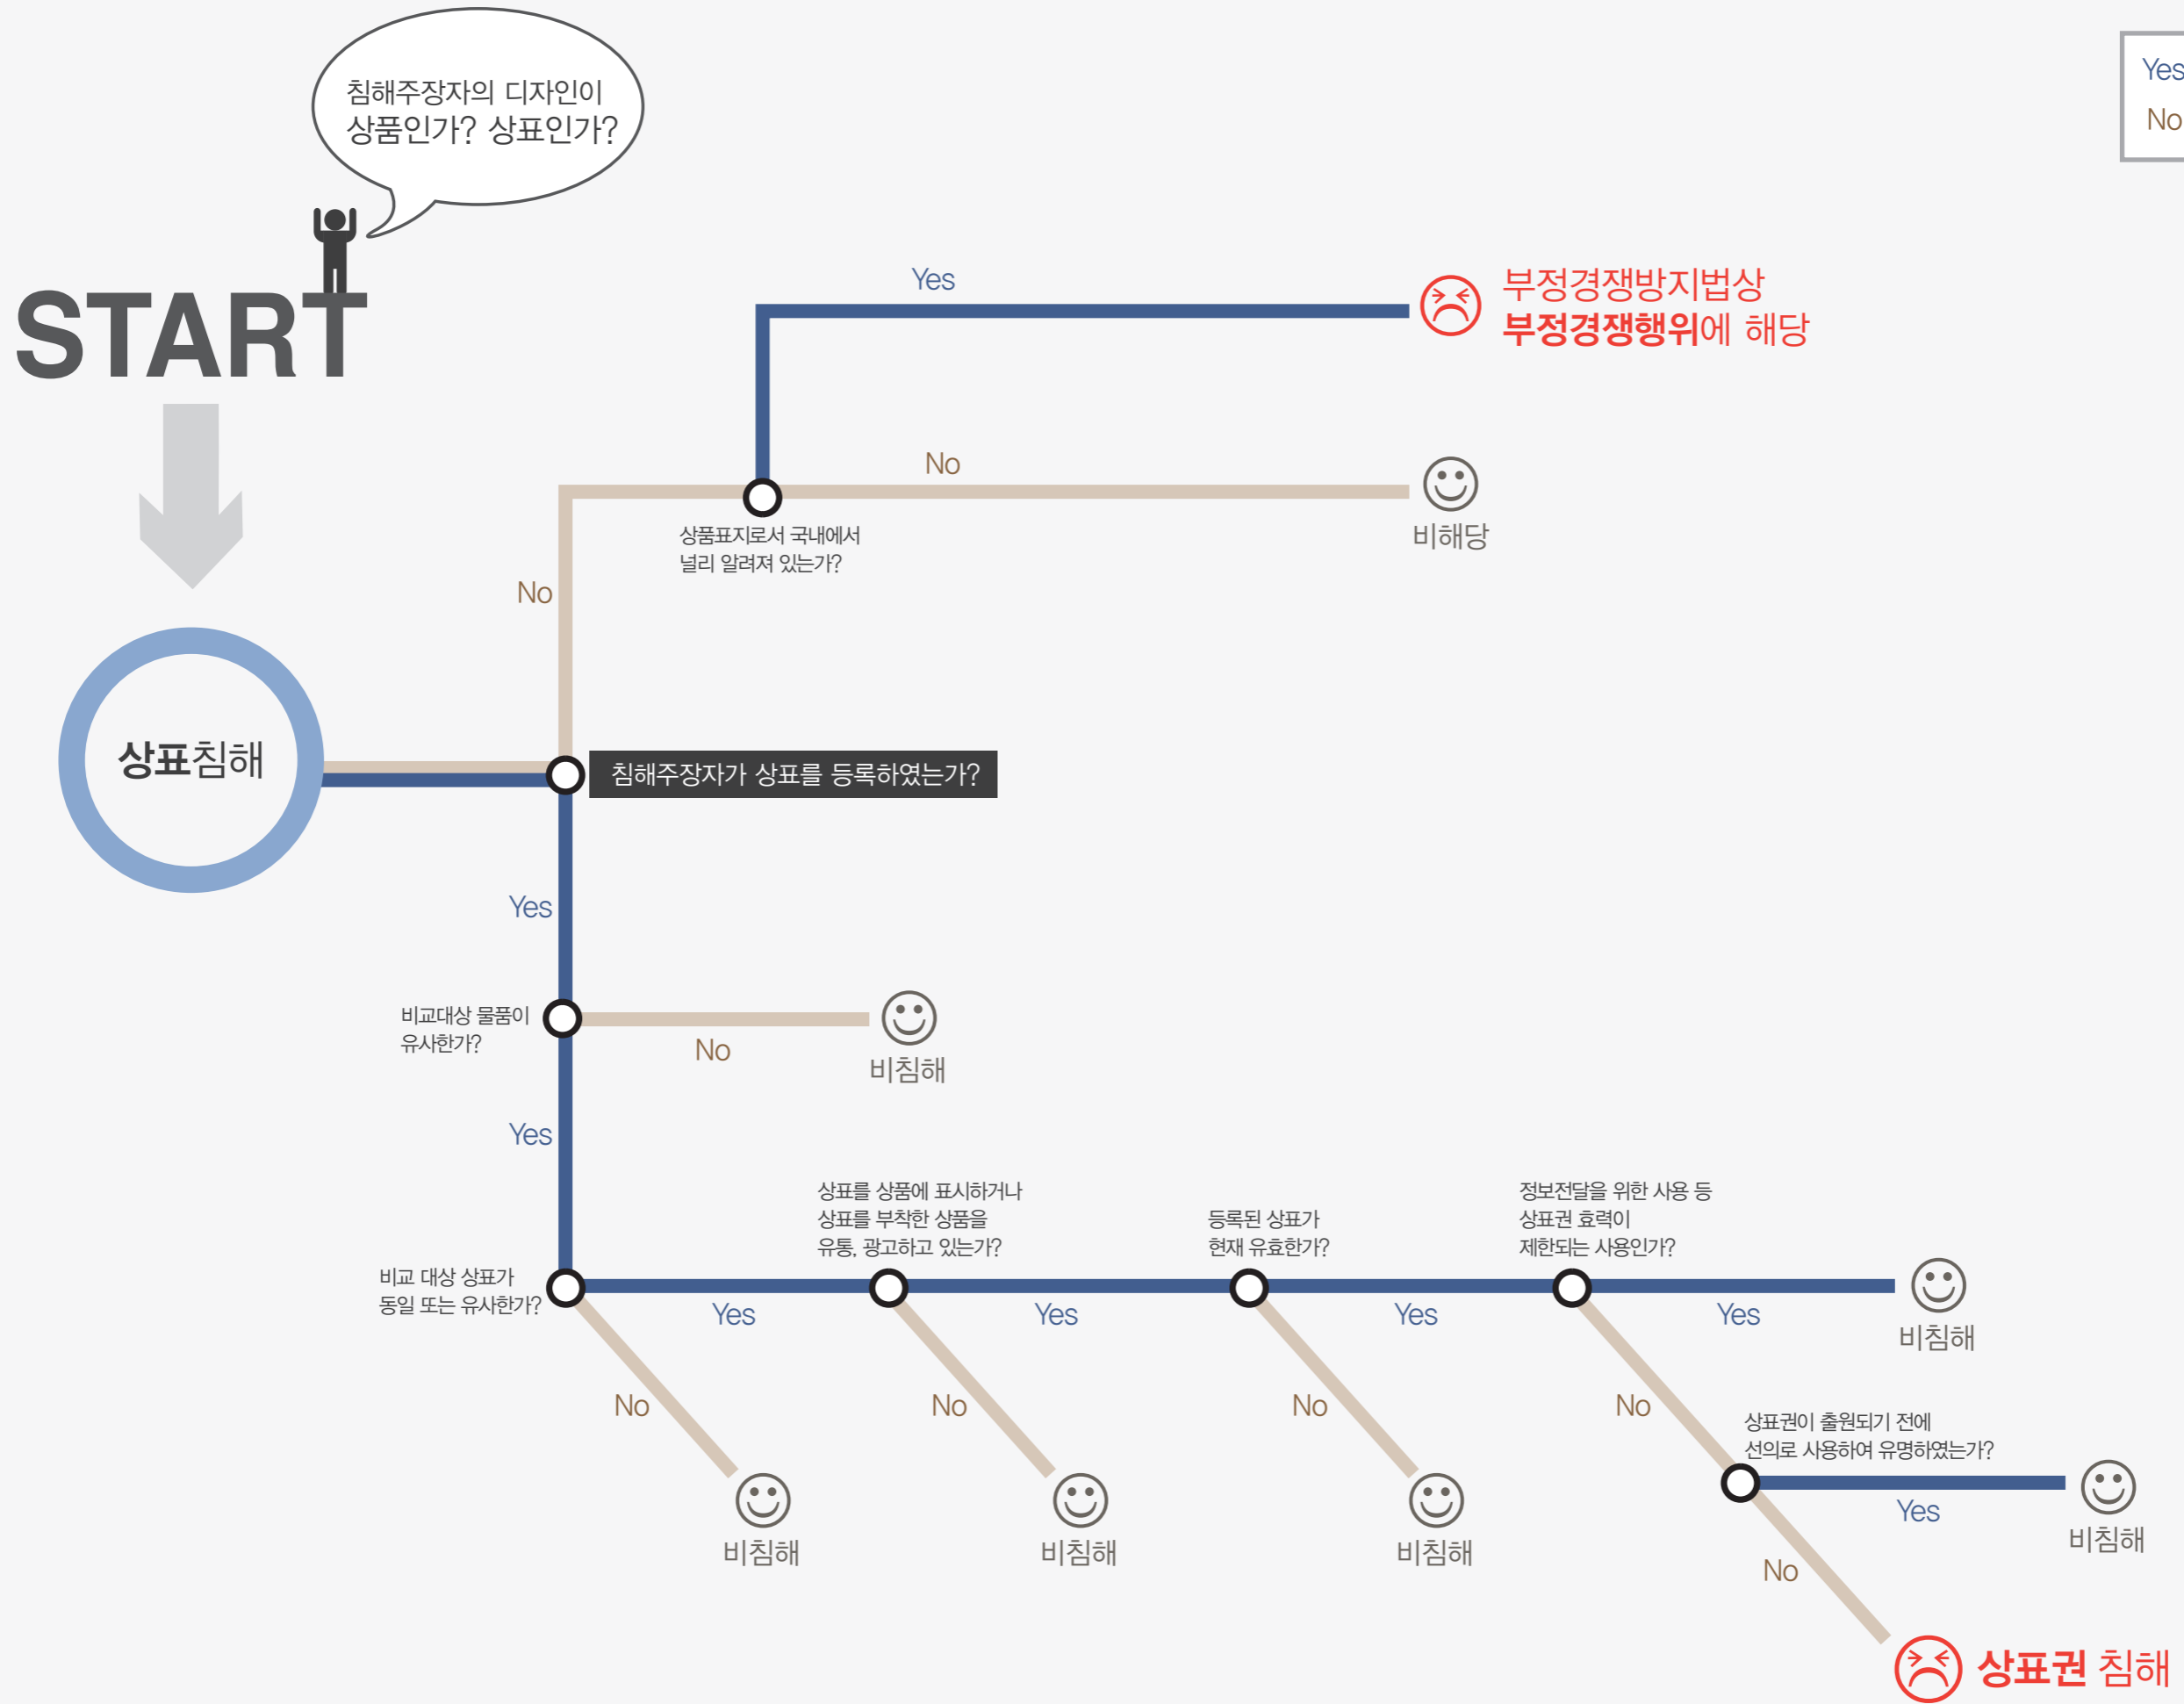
침해주장자의 디자인이
상품인가? 상표인가?

START

Yes
No

Yes

부정경쟁방지법상
부정경쟁행위에 해당

No

비해당

상품표지로서 국내에서
널리 알려져 있는가?

No

상표침해

침해주장자가 상표를 등록하였는가?

Yes

비교대상 물품이
유사한가?

No

비침해

Yes

상표를 상품에 표시하거나
상표를 부착한 상품을
유통, 광고하고 있는가?

등록된 상표가
현재 유효한가?

정보전달을 위한 사용 등
상표권 효력이
제한되는 사용인가?

비교 대상 상표가
동일 또는 유사한가?

Yes

Yes

Yes

Yes

비침해

No

No

No

No

상표권이 출원되기 전에
선의로 사용하여 유명하였는가?

Yes

비침해

비침해

비침해

비침해

No

상표권 침해